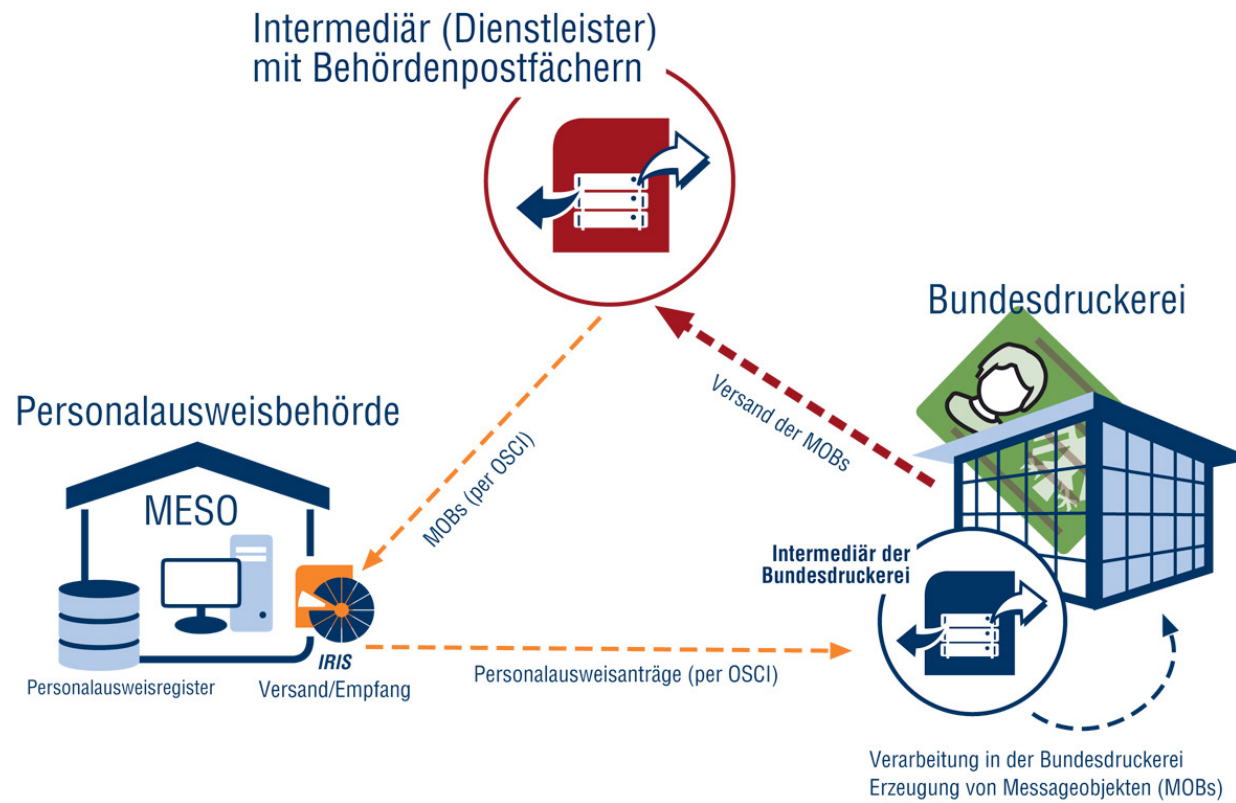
Intermediär (Dienstleister)
mit Behördenpostfächern

Bundesdruckerei

Personalausweisbehörde

MESO

MOBs (per OSCI)

Versand der MOBs

Intermediär der Bundesdruckerei

IRIS

Personalausweisregister

Versand/Empfang

Personalausweisanträge (per OSCI)

Verarbeitung in der Bundesdruckerei
Erzeugung von Messageobjekten (MOBs)